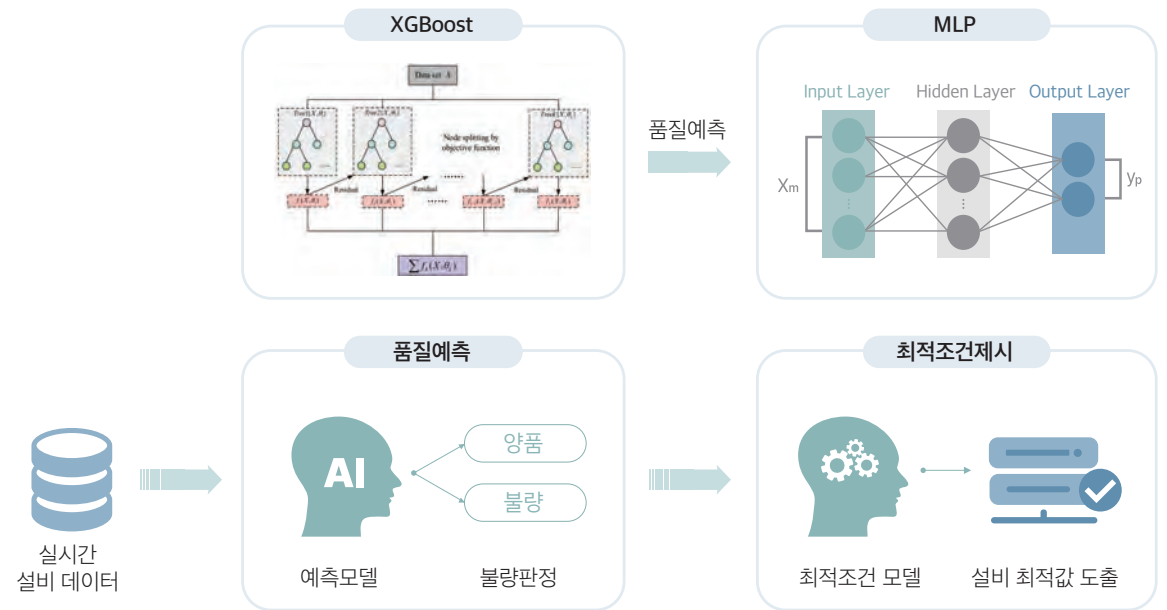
XGBoost

Data set X

Tree1 [X, θ1]

Tree2 [X, θ2]

Node splitting by objective function

Tree$k$ [X, θ$k$]

Residual

Residual

Residual

$f_1(X,\theta_1)$

$f_2(X,\theta_2)$

$f_k(X,\theta_k)$

$\sum f_k(X,\theta_k)$

품질예측

MLP

Input Layer

Hidden Layer

Output Layer

$X_m$

$y_p$

품질예측

AI

양품

불량

예측모델

불량판정

최적조건제시

최적조건 모델

설비 최적값 도출

실시간
설비 데이터